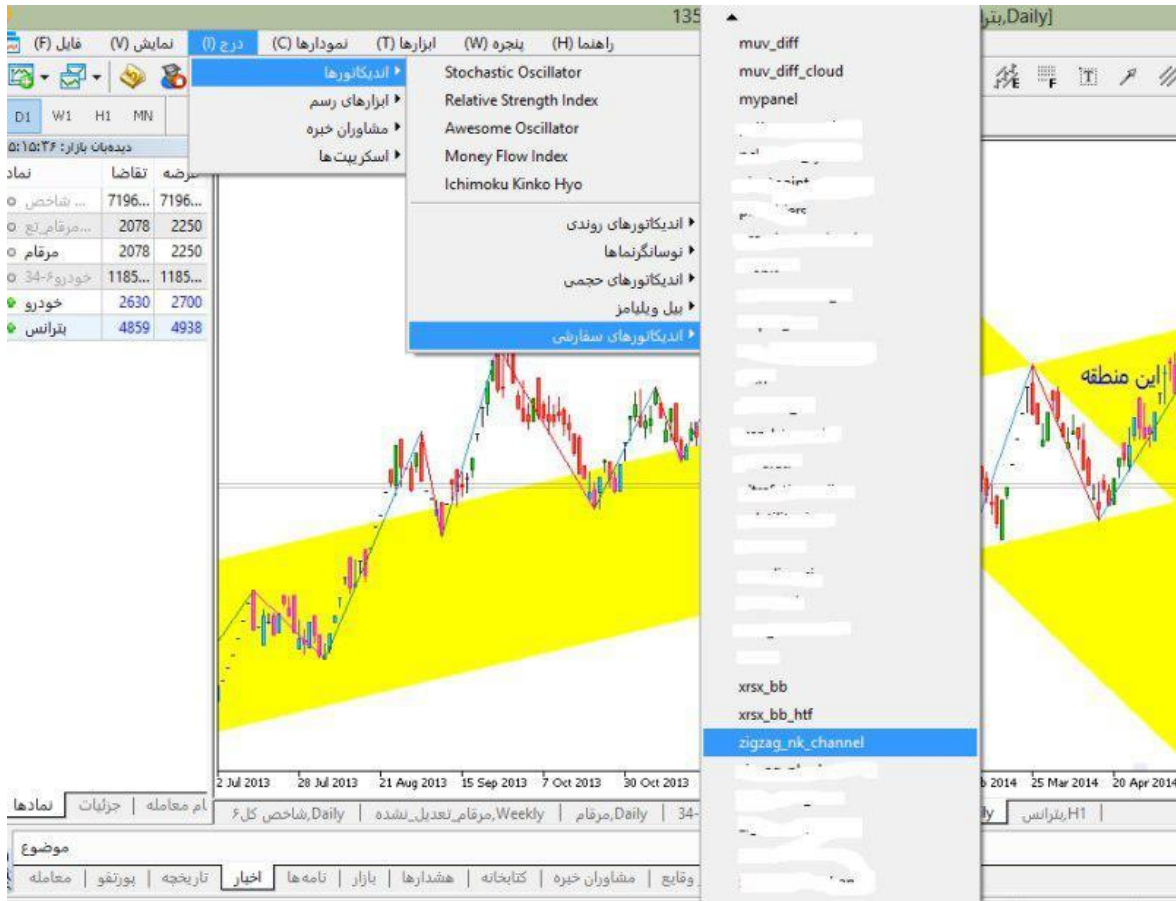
135 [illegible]

بتر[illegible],Daily]

فایل (F) | نمایش (V) | درج (I) | نمودارها (C) | ابزارها (T) | پنجره (W) | راهنما (H)

D1 W1 H1 MN

دیده‌بان بازار: ۱۵:۳۶:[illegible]

| نماد | تقاضا | عرضه |
|---|---|---|
| شاخص ... | 7196... | 7196... |
| مرقام_تع... | 2078 | 2250 |
| مرقام | 2078 | 2250 |
| خودرو۶-34 | 1185... | 1185... |
| خودرو | 2630 | 2700 |
| بترانس | 4859 | 4938 |

اندیکاتورها
ابزارهای رسم
مشاوران خبره
اسکریپت‌ها

Stochastic Oscillator
Relative Strength Index
Awesome Oscillator
Money Flow Index
Ichimoku Kinko Hyo

اندیکاتورهای روندی
نوسانگرنماها
اندیکاتورهای حجمی
بیل ویلیامز
اندیکاتورهای سفارشی

muv_diff
muv_diff_cloud
mypanel
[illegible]
xrsx_bb
xrsx_bb_htf
zigzag_nk_channel
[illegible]

این منطقه

2 Jul 2013 | 28 Jul 2013 | 21 Aug 2013 | 15 Sep 2013 | 7 Oct 2013 | 30 Oct 2013 | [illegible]b 2014 | 25 Mar 2014 | 20 Apr 2014

نمادها | جزئیات | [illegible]ام معامله

شاخص کل۶,Daily | مرقام_تعدیل_نشده,Weekly | مرقام,Daily | 34- | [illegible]ly | بترانس,H1

موضوع

معامله | پورتفو | تاریخچه | اخبار | نامه‌ها | بازار | هشدارها | کتابخانه | مشاوران خبره | وقایع